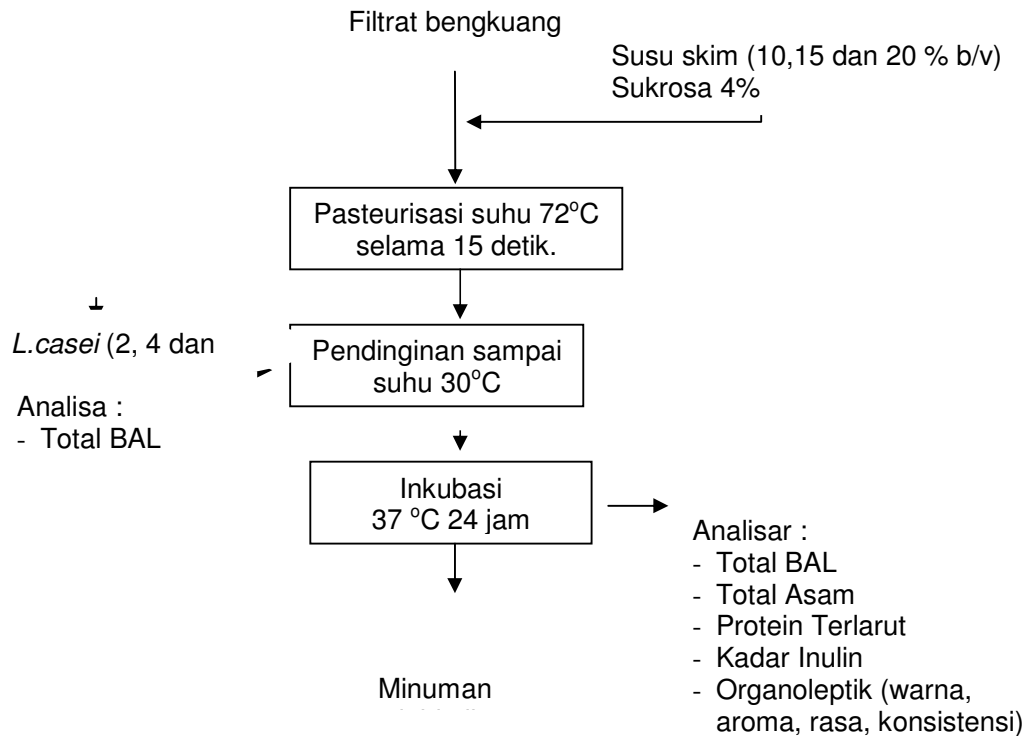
Filtrat bengkuang

Susu skim (10,15 dan 20 % b/v)
Sukrosa 4%

Pasteurisasi suhu 72$^o$C selama 15 detik.

L.casei (2, 4 dan

Pendinginan sampai suhu 30$^o$C

Analisa :
- Total BAL

Inkubasi
37 $^o$C 24 jam

Analisar :
- Total BAL
- Total Asam
- Protein Terlarut
- Kadar Inulin
- Organoleptik (warna, aroma, rasa, konsistensi)

Minuman
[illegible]